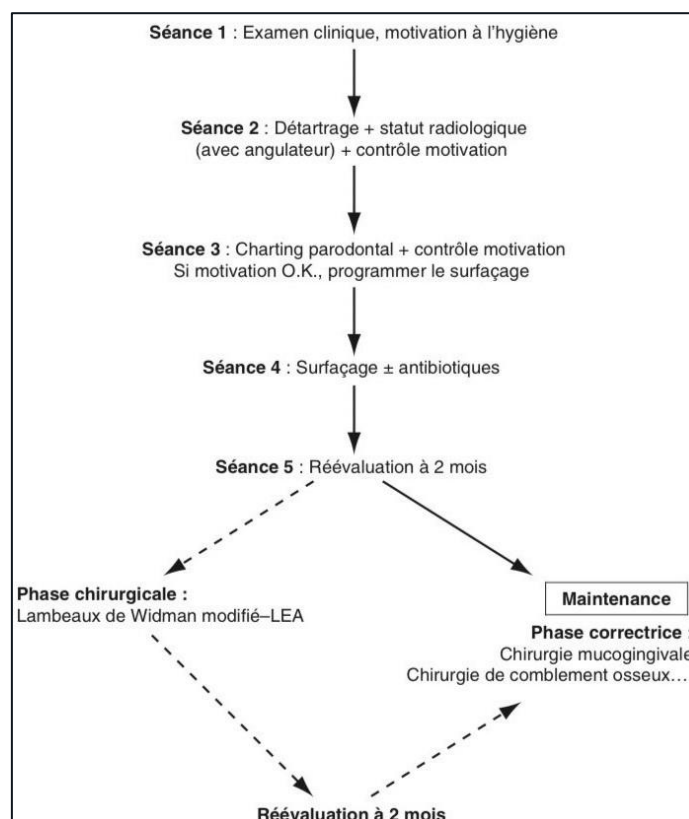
**Séance 1** : Examen clinique, motivation à l'hygiène

**Séance 2** : Détartrage + statut radiologique (avec angulateur) + contrôle motivation

**Séance 3** : Charting parodontal + contrôle motivation
Si motivation O.K., programmer le surfaçage

**Séance 4** : Surfaçage ± antibiotiques

**Séance 5** : Réévaluation à 2 mois

**Phase chirurgicale :**
Lambeaux de Widman modifié–LEA

**Maintenance**

**Phase correctrice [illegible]**
Chirurgie mucogingivale
Chirurgie de comblement osseux…

**Réévaluation à 2 mois**